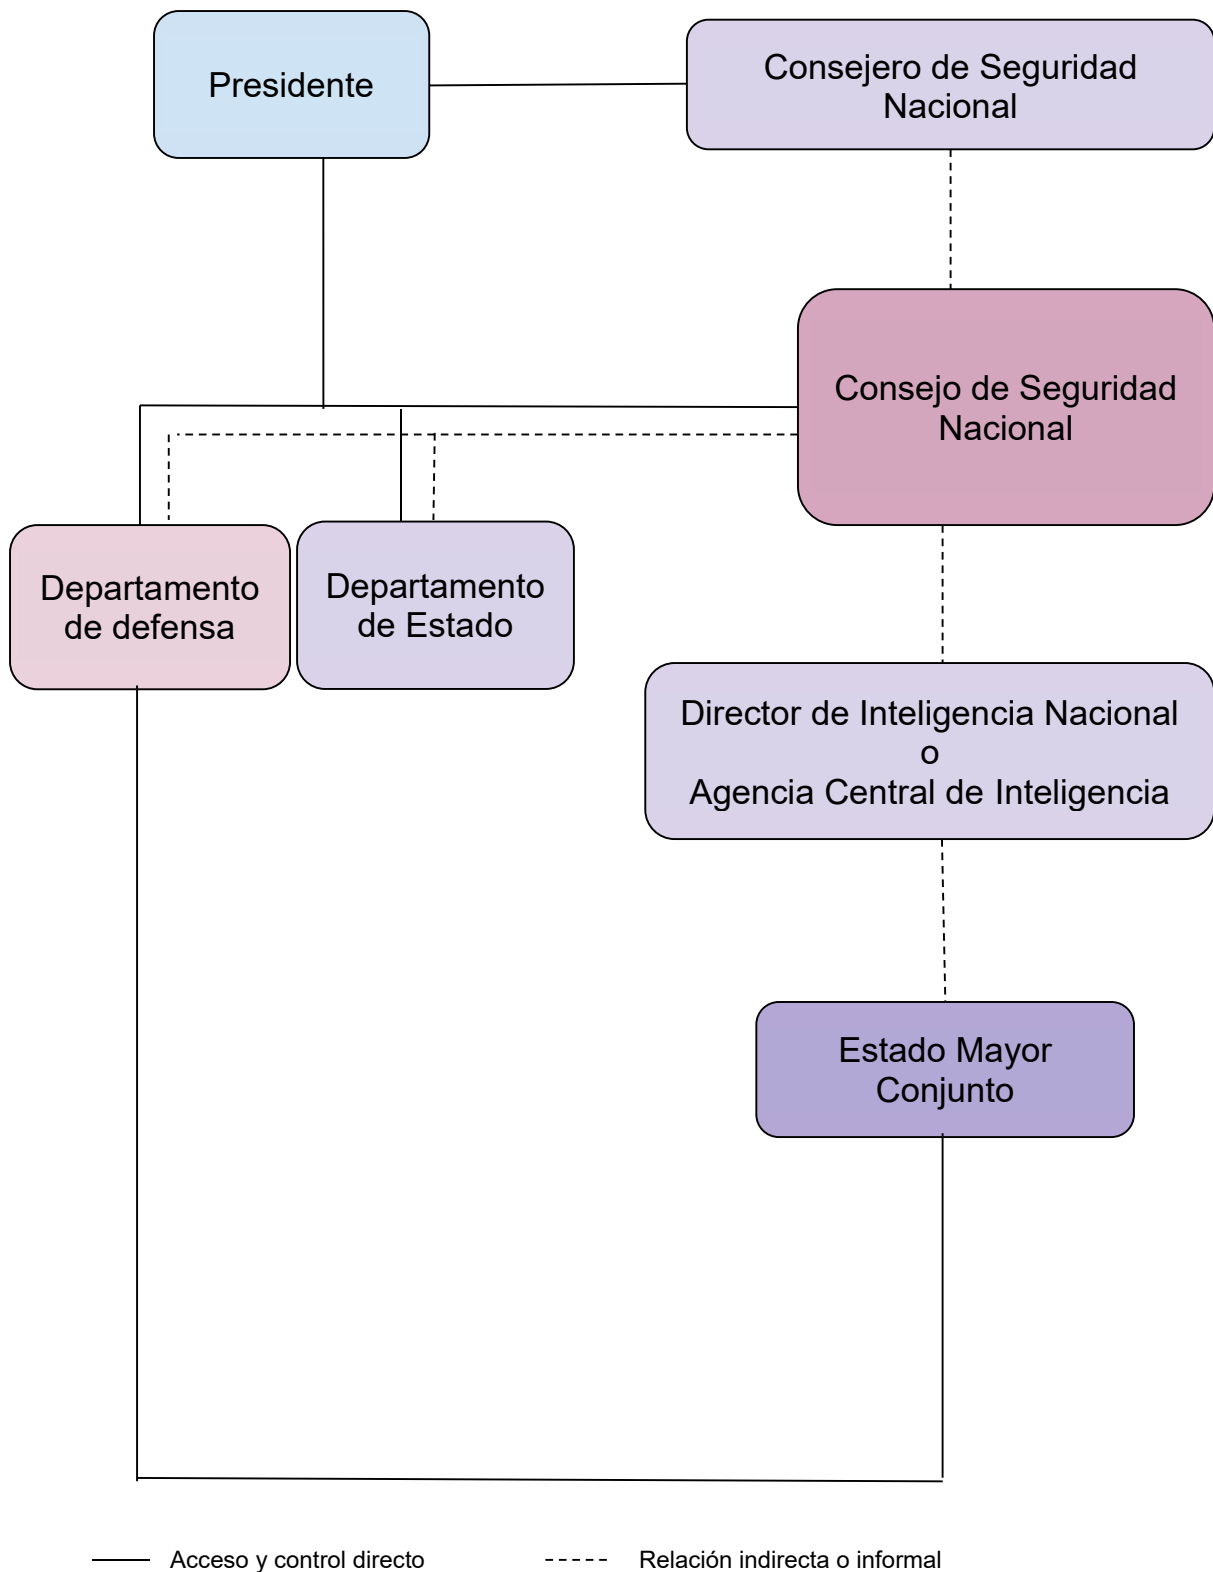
Presidente

Consejero de Seguridad Nacional

Consejo de Seguridad Nacional

Departamento de defensa

Departamento de Estado

Director de Inteligencia Nacional
o
Agencia Central de Inteligencia

Estado Mayor Conjunto

Acceso y control directo

Relación indirecta o informal